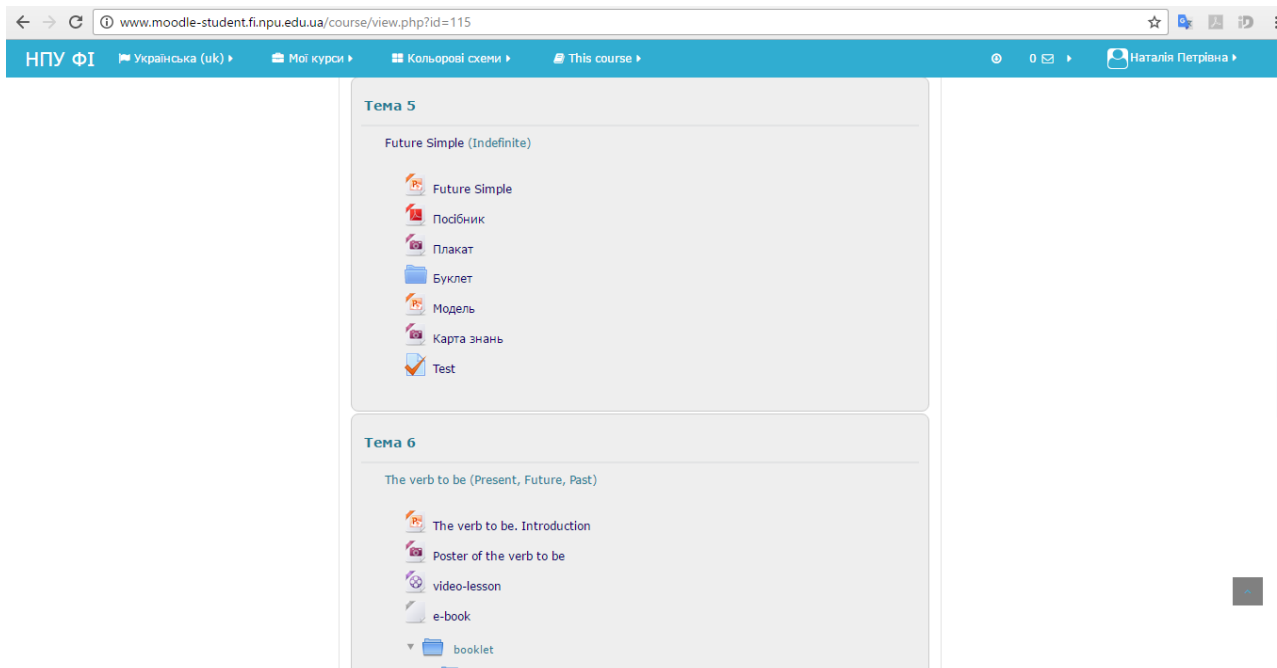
www.moodle-student.fi.npu.edu.ua/course/view.php?id=115

НПУ ФІ Українська (uk) Мої курси Кольорові схеми This course 0 Наталія Петрівна

Тема 5

Future Simple (Indefinite)

Future Simple
Посібник
Плакат
Буклет
Модель
Карта знань
Test

Тема 6

The verb to be (Present, Future, Past)

The verb to be. Introduction
Poster of the verb to be
video-lesson
e-book
booklet